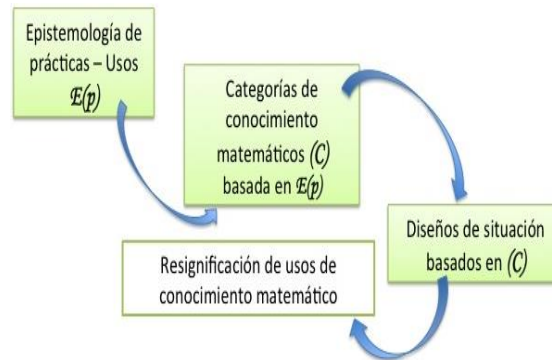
Epistemología de prácticas – Usos $\mathcal{E}(p)$

Categorías de conocimiento matemáticos $(C)$ basada en $\mathcal{E}(p)$

Diseños de situación basados en $(C)$

Resignificación de usos de conocimiento matemático